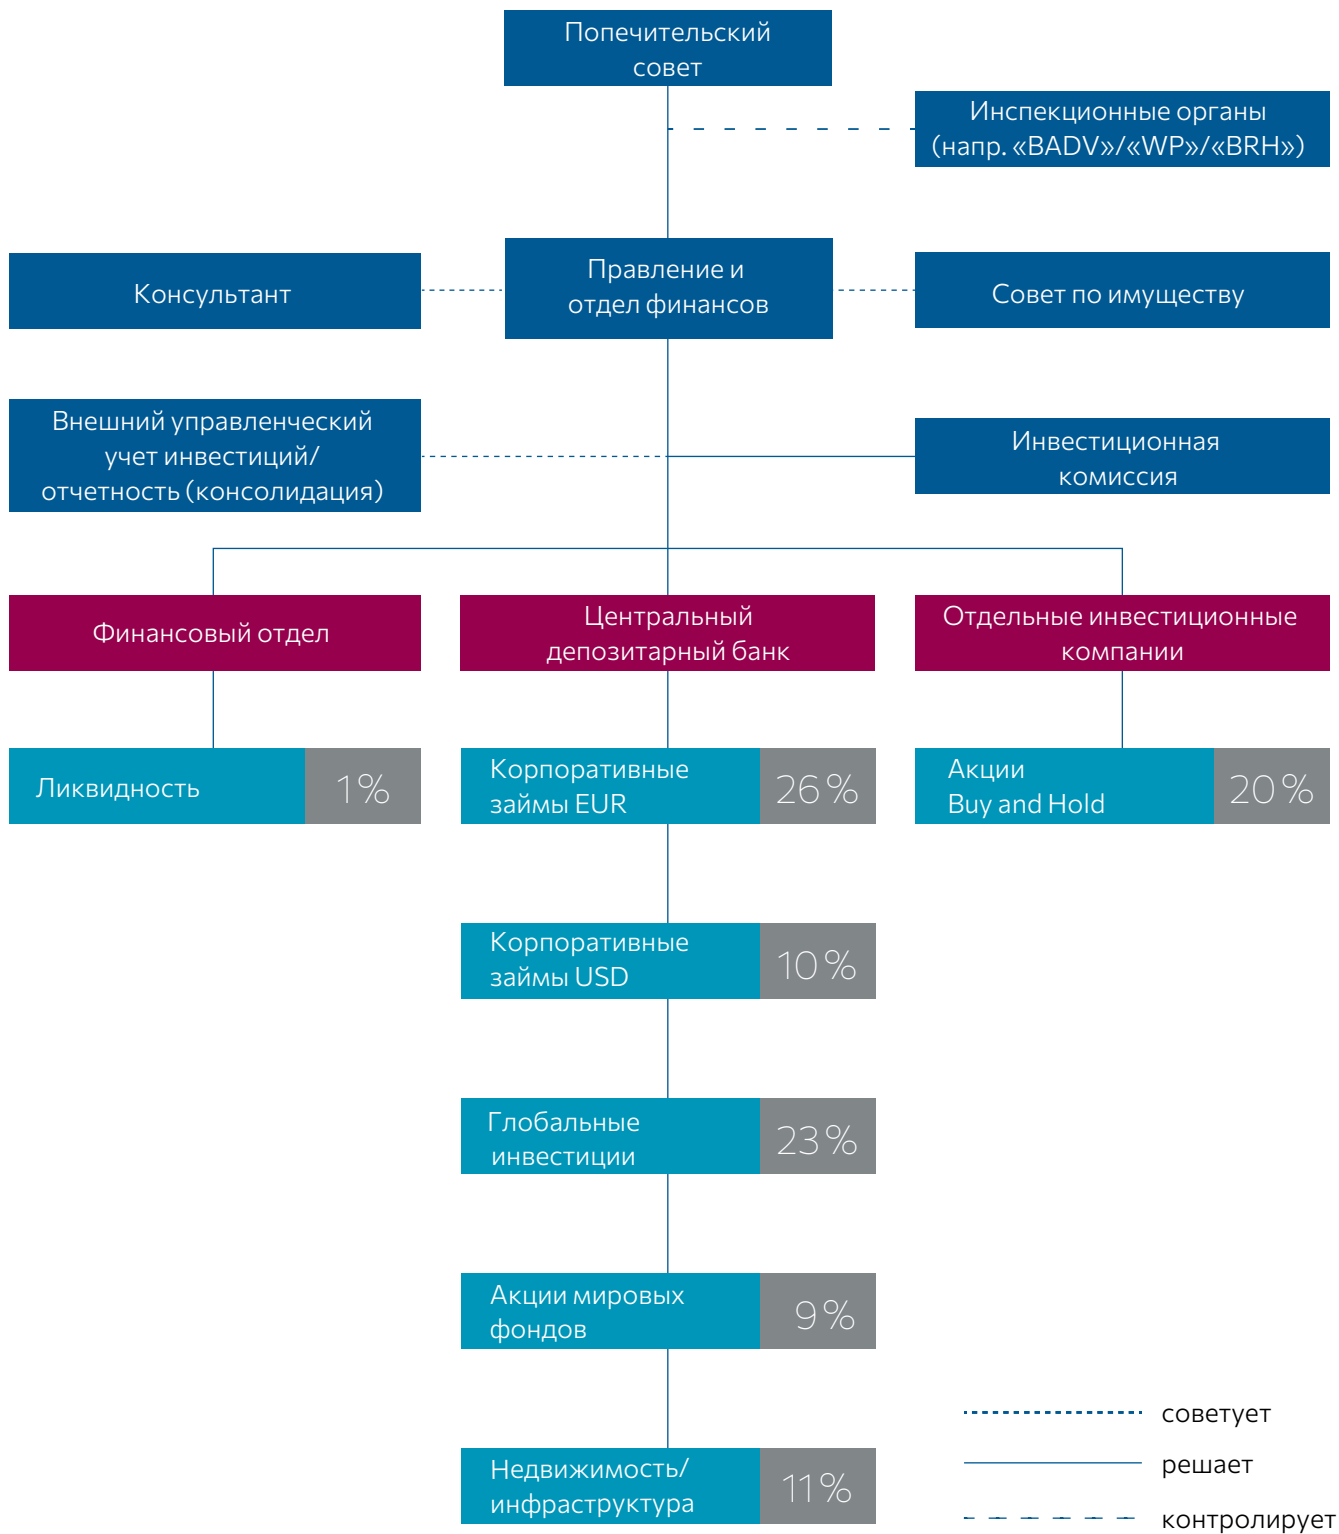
Попечительский совет

Инспекционные органы (напр. «BADV»/«WP»/«BRH»)

Консультант

Правление и отдел финансов

Совет по имуществу

Внешний управленческий учет инвестиций/ отчетность (консолидация)

Инвестиционная комиссия

Финансовый отдел

Центральный депозитарный банк

Отдельные инвестиционные компании

Ликвидность 1%

Корпоративные займы EUR 26%

Акции Buy and Hold 20%

Корпоративные займы USD 10%

Глобальные инвестиции 23%

Акции мировых фондов 9%

Недвижимость/ инфраструктура 11%

советует

решает

контролирует